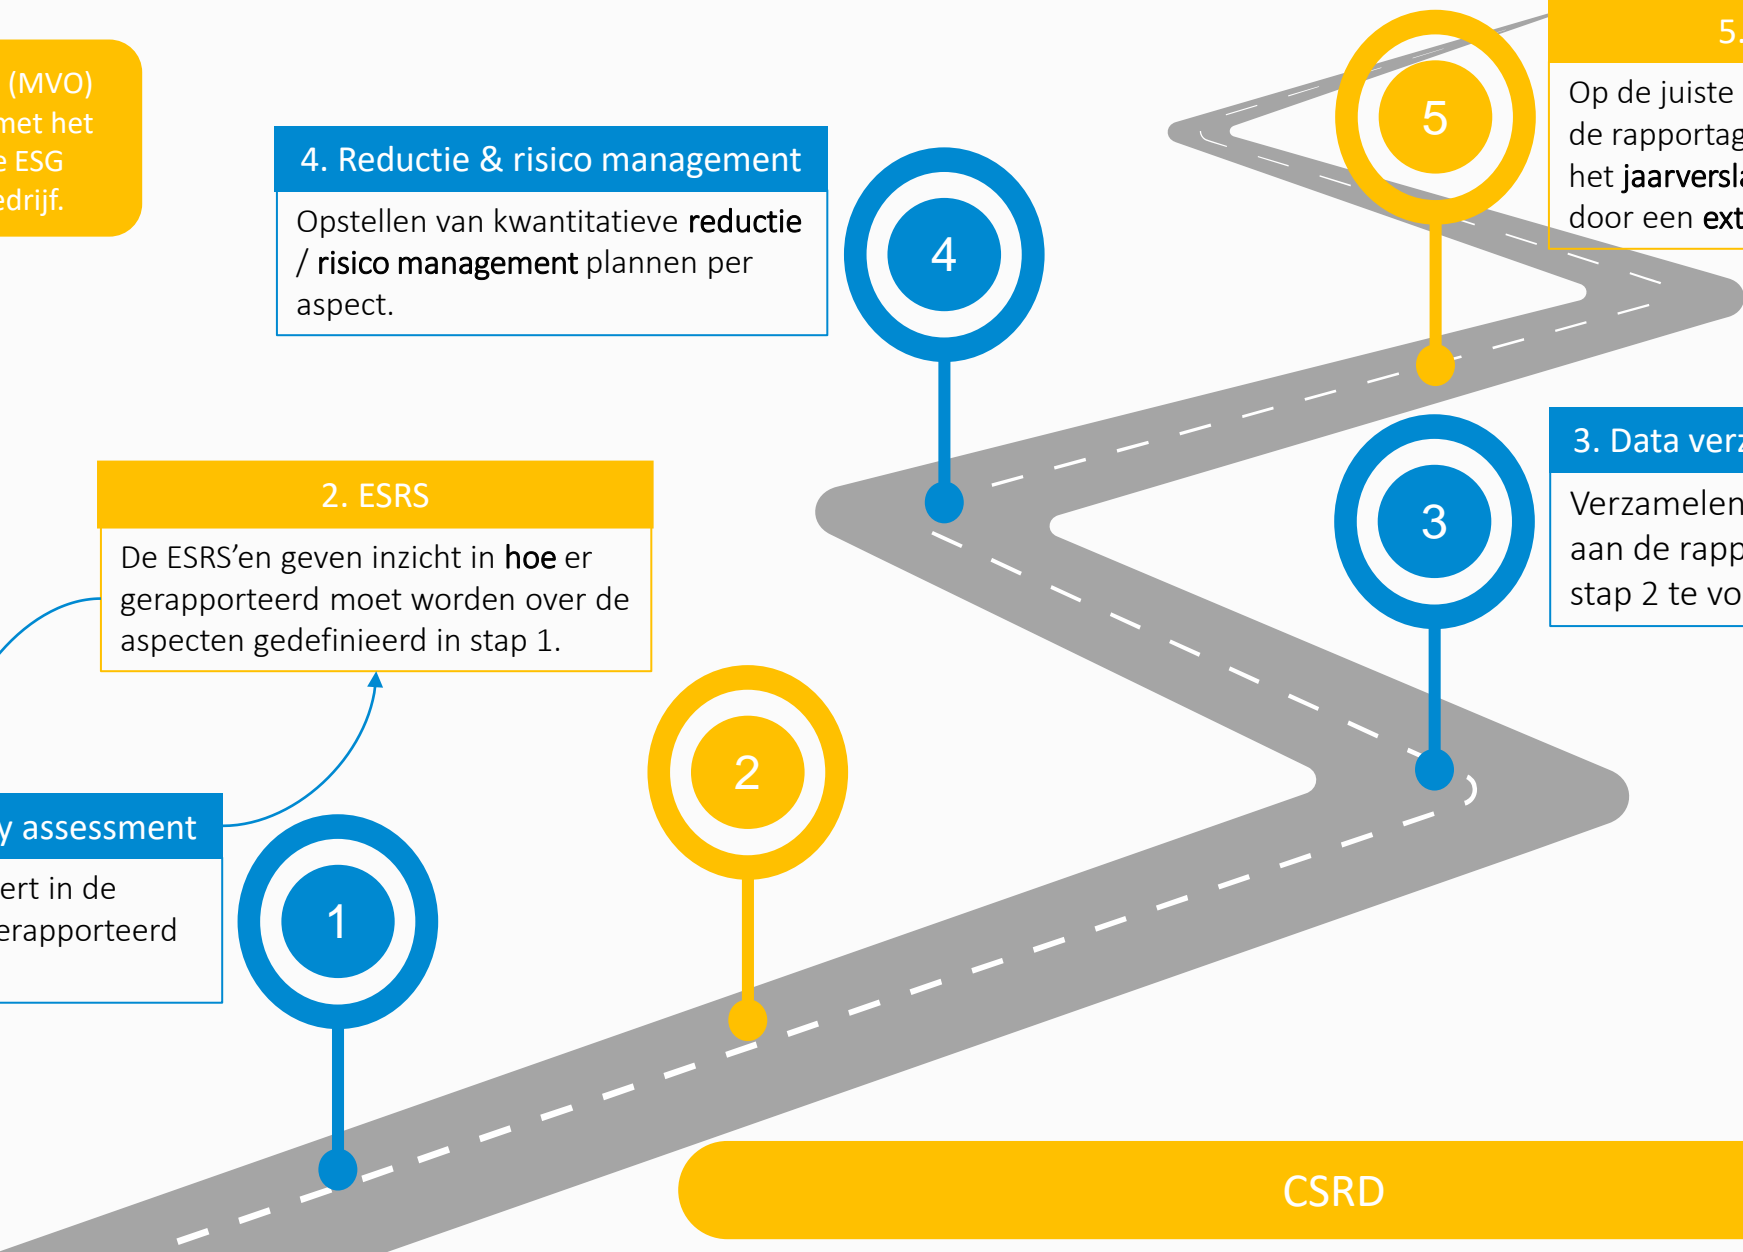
(MVO) met het ESG edrijf.

4. Reductie & risico management

Opstellen van kwantitatieve reductie / risico management plannen per aspect.

5.

Op de juiste de rapportag het jaarversla door een ext

4

5

2. ESRS

De ESRS'en geven inzicht in hoe er gerapporteerd moet worden over de aspecten gedefinieerd in stap 1.

3. Data verz

Verzamelen aan de rapp stap 2 te vo

3

2

y assessment

ert in de erapporteerd

1

CSRD